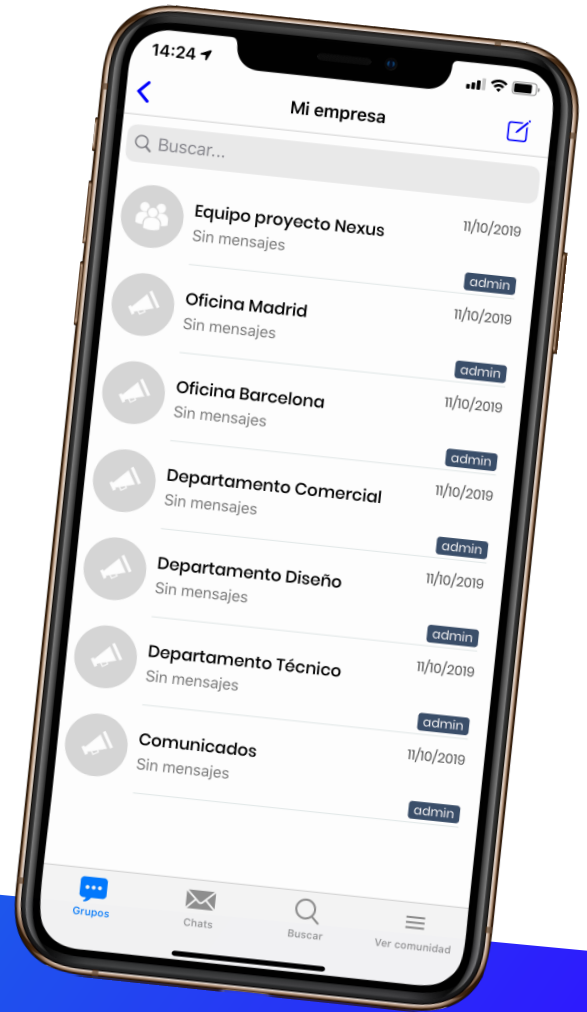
14:24

Mi empresa

Buscar...

Equipo proyecto Nexus
Sin mensajes
11/10/2019
admin

Oficina Madrid
Sin mensajes
11/10/2019
admin

Oficina Barcelona
Sin mensajes
11/10/2019
admin

Departamento Comercial
Sin mensajes
11/10/2019
admin

Departamento Diseño
Sin mensajes
11/10/2019
admin

Departamento Técnico
Sin mensajes
11/10/2019
admin

Comunicados
Sin mensajes
11/10/2019
admin

Grupos
Chats
Buscar
Ver comunidad